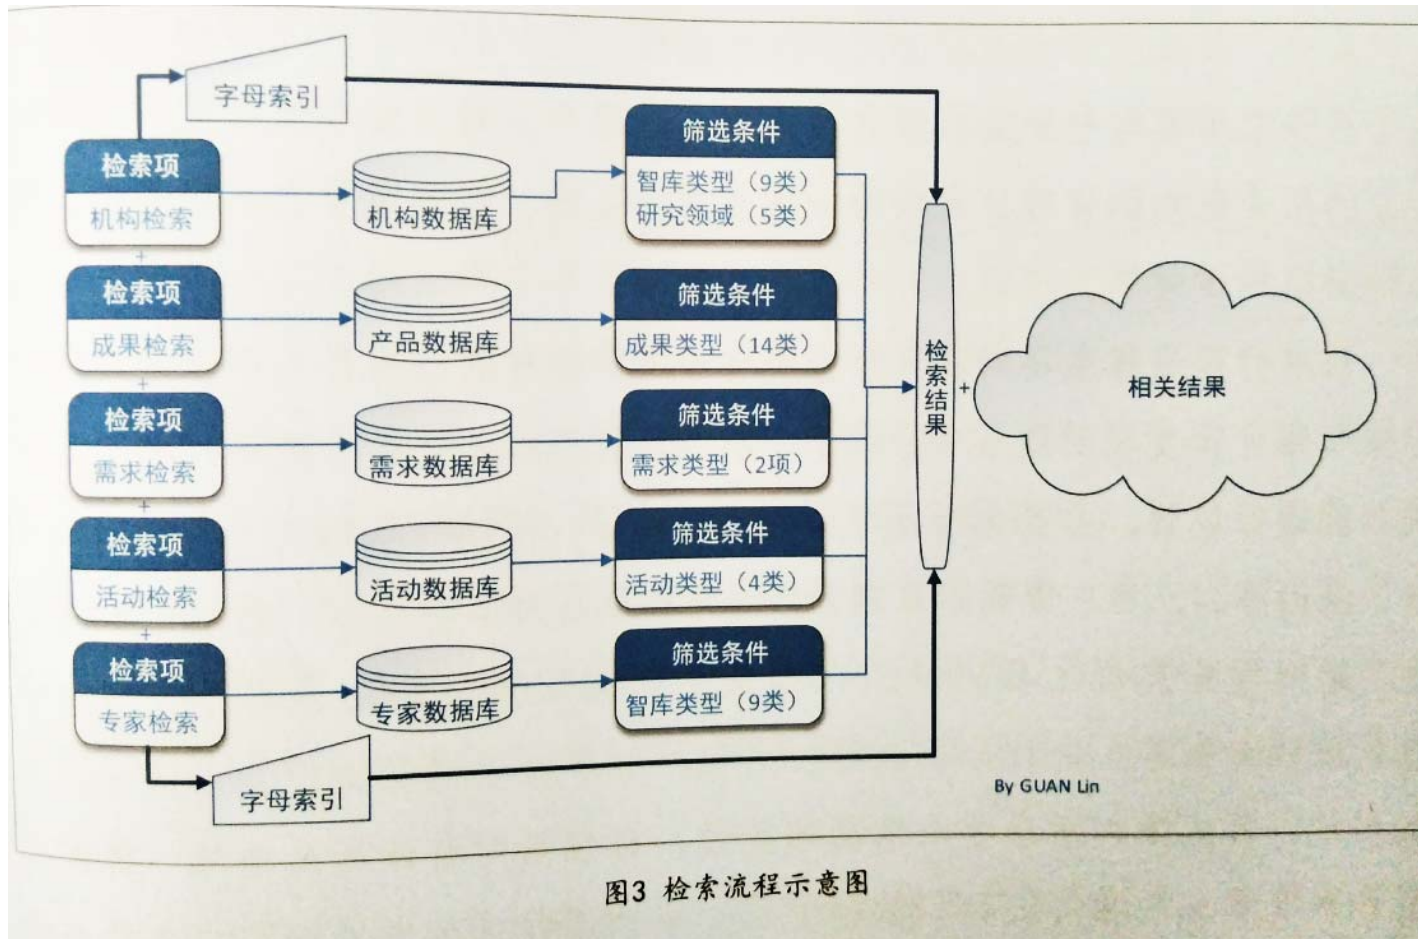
字母索引

检索项
机构检索
+
检索项
成果检索
+
检索项
需求检索
+
检索项
活动检索
+
检索项
专家检索

机构数据库
产品数据库
需求数据库
活动数据库
专家数据库

筛选条件
智库类型（9类）
研究领域（5类）

筛选条件
成果类型（14类）

筛选条件
需求类型（2项）

筛选条件
活动类型（4类）

筛选条件
智库类型（9类）

字母索引

检索结果
+
相关结果

By GUAN Lin

图3 检索流程示意图